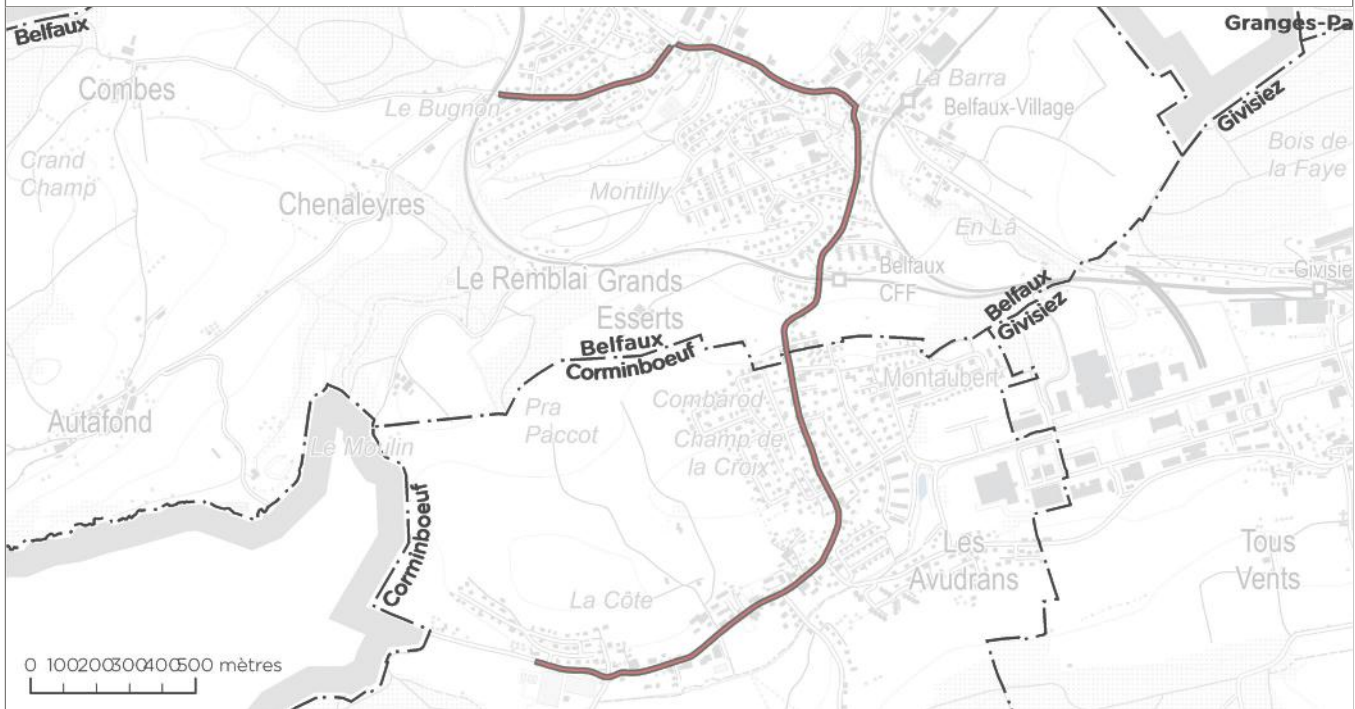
Belfaux
Granges-Pa
Combes
Le Bugnon
La Barra
Belfaux-Village
Givisiez
Bois de la Faye
Grand Champ
Montilly
Chenaleyres
En Là
Belfaux CFF
Givisiez
Le Remblai
Grands Esserts
Belfaux
Givisiez
Belfaux
Corminboeuf
Montaubert
Pra Paccot
Combarod
Autafond
Champ de la Croix
Le Moulin
Corminboeuf
Les Avudrans
Tous Vents
La Côte
0 100 200 300 400 500 mètres